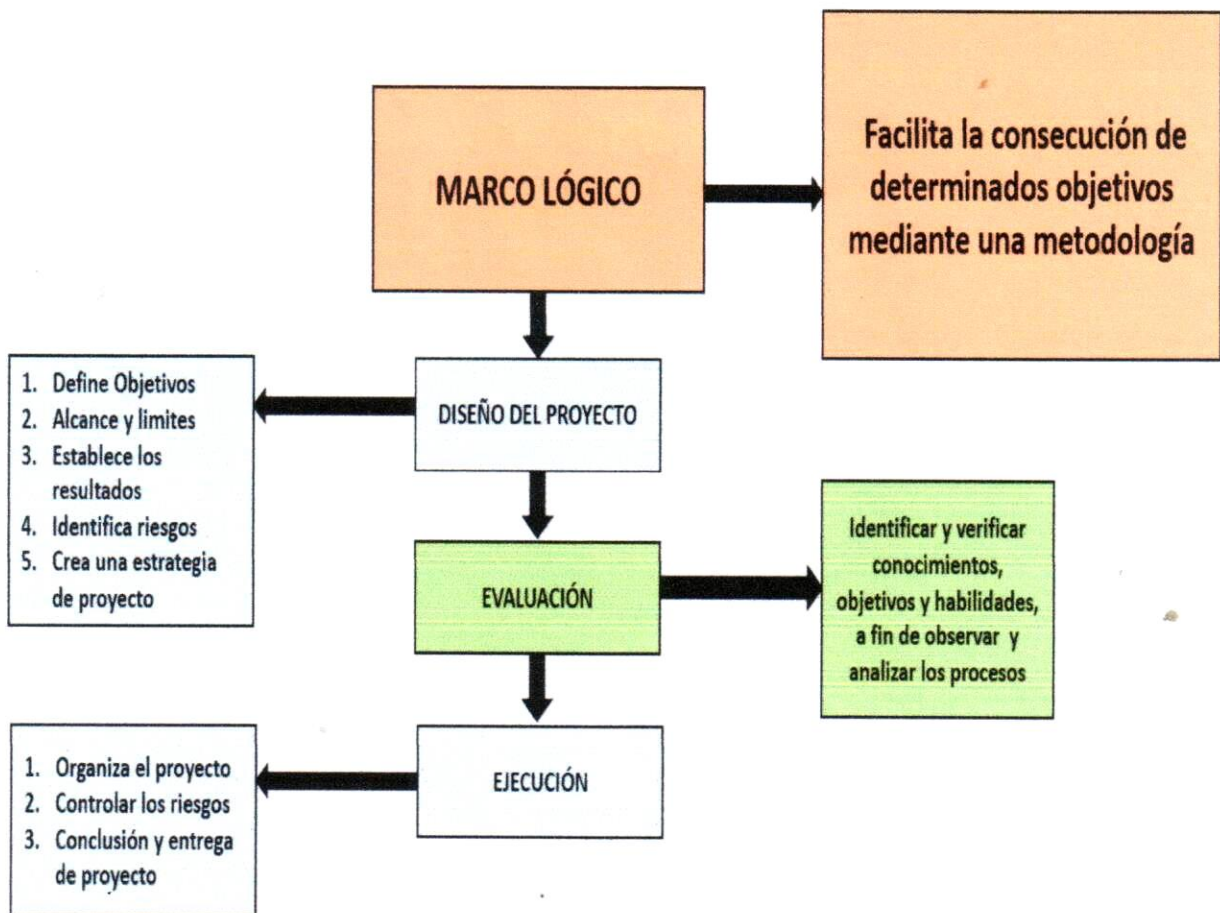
MARCO LÓGICO

Facilita la consecución de determinados objetivos mediante una metodología

DISEÑO DEL PROYECTO

1. Define Objetivos
2. Alcance y limites
3. Establece los resultados
4. Identifica riesgos
5. Crea una estrategia de proyecto

EVALUACIÓN

Identificar y verificar conocimientos, objetivos y habilidades, a fin de observar y analizar los procesos

EJECUCIÓN

1. Organiza el proyecto
2. Controlar los riesgos
3. Conclusión y entrega de proyecto